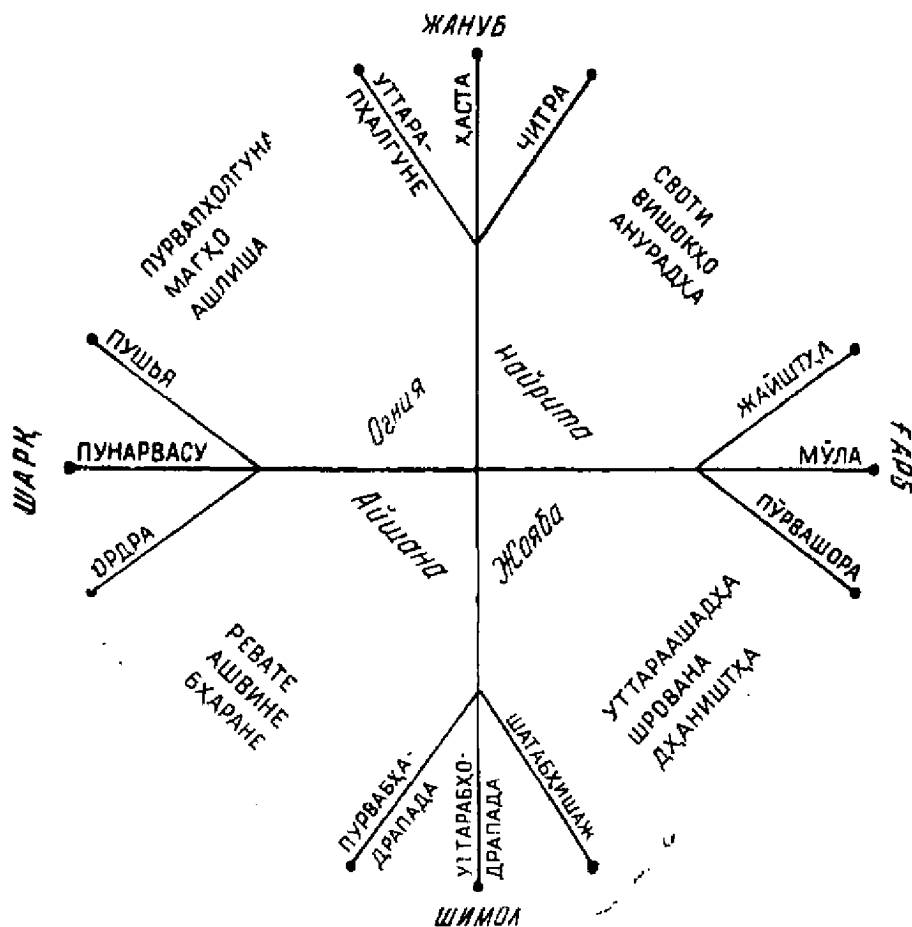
ЖАНУБ

УТТАРА-ПХАЛГУНЕ

ХАСТА

ЧИТРА

ПУРВАПХОЛГУНА
МАГХО
АШЛИША

СВОТИ
ВИШОКХО
АНУРАДХА

ПУШЬЯ

Огния

Найрита

ЖАЙШТХА

ШАРҚ

ПУНАРВАСУ

МУЛА

ҒАРБ

ОРДРА

Айшана

Жояба

ПУРВАШОРА

РЕВАТЕ
АШВИНЕ
БХАРАНЕ

УТТАРААШАДХА
ШРОВАНА
ДХАНИШТХА

ПУРВАБХА-ДРАПАДА

УТТАРАБХО-ДРАПАДА

ШАТАБХИШАЖ

ШИМОЛ